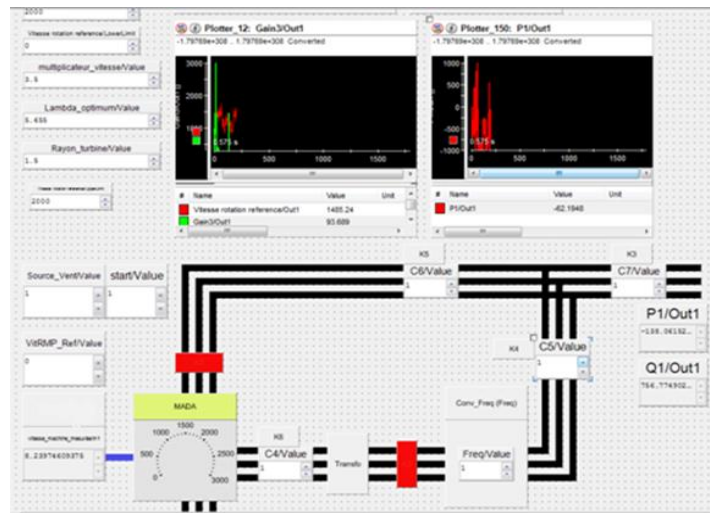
2000

Vitesse rotation reference/LowerLimit
0

multiplicateur_vitesse/Value
3.5

Lambda_optimum/Value
6.455

Rayon_turbine/Value
1.5

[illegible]
2000

Plotter_12: Gain3/Out1
-1.79769e+308 .. 1.79769e+308 Converted

3000
2000
1000
0
0.575 s
0 500 1000 1500

| # | Name | Value | Unit |
|---|---|---|---|
| | Vitesse rotation reference/Out1 | 1485.24 | |
| | Gain3/Out1 | 93.689 | |

Plotter_150: P1/Out1
-1.79769e+308 .. 1.79769e+308 Converted

1000
500
0
-500
0.575 s
0 500 1000 1500

| # | Name | Value | Unit |
|---|---|---|---|
| | P1/Out1 | -62.1948 | |

K5
K3

Source_Vent/Value
1

start/Value
1

C6/Value
1

C7/Value
1

P1/Out1
-135.06152...

VitRMP_Ref/Value
0

K4

C5/Value
1

Q1/Out1
764.774902...

MADA
1000 1500 2000
500 2500
0 3000

Vitesse_machine_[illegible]
8.23974609375

K6

C4/Value
1

Transfo

Conv_Freq (Freq)

Freq/Value
1